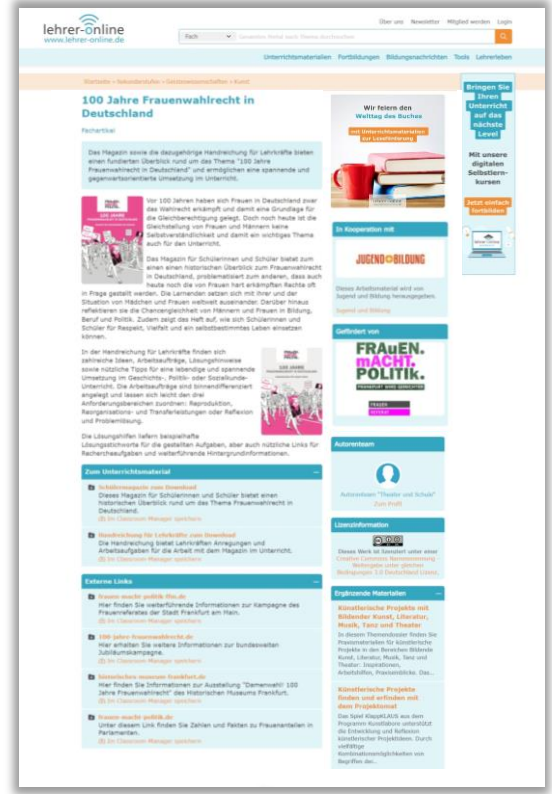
lehrer-online
www.lehrer-online.de

Über uns Newsletter Mitglied werden Login

Fach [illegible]

Unterrichtsmaterialien Fortbildungen Bildungsnachrichten Tools Lehrerleben

Startseite » Sekundarstufen » Gesellschaftswissenschaften » Kunst

100 Jahre Frauenwahlrecht in Deutschland

Fachartikel

Das Magazin sowie die dazugehörige Handreichung für Lehrkräfte bieten einen fundierten Überblick rund um das Thema "100 Jahre Frauenwahlrecht in Deutschland" und ermöglichen eine spannende und gegenwartsorientierte Umsetzung im Unterricht.

Vor 100 Jahren haben sich Frauen in Deutschland zwar das Wahlrecht erkämpft und damit eine Grundlage für die Gleichberechtigung gelegt. Doch noch heute ist die Gleichstellung von Frauen und Männern keine Selbstverständlichkeit und damit ein wichtiges Thema auch für den Unterricht.

Das Magazin für Schülerinnen und Schüler bietet zum einen einen historischen Überblick zum Frauenwahlrecht in Deutschland, problematisiert zum anderen, dass auch heute noch die von Frauen hart erkämpften Rechte oft in Frage gestellt werden. Die Lernenden setzen sich mit ihrer und der Situation von Mädchen und Frauen weltweit auseinander. Darüber hinaus reflektieren sie die Chancengleichheit von Männern und Frauen in Bildung, Beruf und Politik. Zudem zeigt das Heft auf, wie sich Schülerinnen und Schüler für Respekt, Vielfalt und ein selbstbestimmtes Leben einsetzen können.

In der Handreichung für Lehrkräfte finden sich zahlreiche Ideen, Arbeitsaufträge, Lösungshinweise sowie nützliche Tipps für eine lebendige und spannende Umsetzung im Geschichts-, Politik- oder Sozialkunde-Unterricht. Die Arbeitsaufträge sind binnendifferenziert angelegt und lassen sich leicht den drei Anforderungsbereichen zuordnen: Reproduktion, Reorganisations- und Transferleistungen oder Reflexion und Problemlösung.

Die Lösungshilfen liefern beispielhafte Lösungsstichworte für die gestellten Aufgaben, aber auch nützliche Links für Recherchezwecke und weiterführende Hintergrundinformationen.

Zum Unterrichtsmaterial

Schülermagazin zum Download
Dieses Magazin für Schülerinnen und Schüler bietet einen historischen Überblick rund um das Thema Frauenwahlrecht in Deutschland.
Im Classroom Manager speichern

Handreichung für Lehrkräfte zum Download
Die Handreichung bietet Lehrkräften Anregungen und Arbeitsaufgaben für die Arbeit mit dem Magazin im Unterricht.
Im Classroom Manager speichern

Externe Links

frauen-macht-politik-ffm.de
Hier finden Sie weiterführende Informationen zur Kampagne des Frauenreferates der Stadt Frankfurt am Main.
Im Classroom Manager speichern

100-jahre-frauenwahlrecht.de
Hier erhalten Sie weitere Informationen zur bundesweiten Jubiläumskampagne.
Im Classroom Manager speichern

historisches-museum-frankfurt.de
Hier finden Sie Informationen zur Ausstellung "Damenwahl! 100 Jahre Frauenwahlrecht" des Historischen Museums Frankfurt.
Im Classroom Manager speichern

frauen-macht-politik.de
Unter diesem Link finden Sie Zahlen und Fakten zu Frauenanteilen in Parlamenten.
Im Classroom Manager speichern

Wir feiern den Welttag des Buches
mit Unterrichtsmaterialien zur Leseförderung

In Kooperation mit
JUGEND BILDUNG
Dieses Arbeitsmaterial wird von Jugend und Bildung herausgegeben.
Jugend und Bildung

Gefördert von
FRAUEN. MACHT. POLITIK.

Autorenteam
Autorenteam "Theater und Schule"
Zum Profil

Lizenzinformation
Dieses Werk ist lizenziert unter einer Creative Commons Namensnennung - Weitergabe unter gleichen Bedingungen 3.0 Deutschland Lizenz.

Ergänzende Materialien

Künstlerische Projekte mit Bildender Kunst, Literatur, Musik, Tanz und Theater
In diesem Themendossier finden Sie Praxismaterialien für künstlerische Projekte in den Bereichen Bildende Kunst, Literatur, Musik, Tanz und Theater: Inspirationen, Arbeitshilfen, Praxisimblicke. Das...

Künstlerische Projekte finden und erfinden mit dem Projektomat
Das Spiel KlappKLAUS aus dem Programm Kunstlabore unterstützt die Entwicklung und Reflexion künstlerischer Projektideen. Durch vielfältige Kombinationsmöglichkeiten von Begriffen der...

Bringen Sie Ihren Unterricht auf das nächste Level
Mit unseren digitalen Selbstlernkursen
Jetzt einfach fortbilden